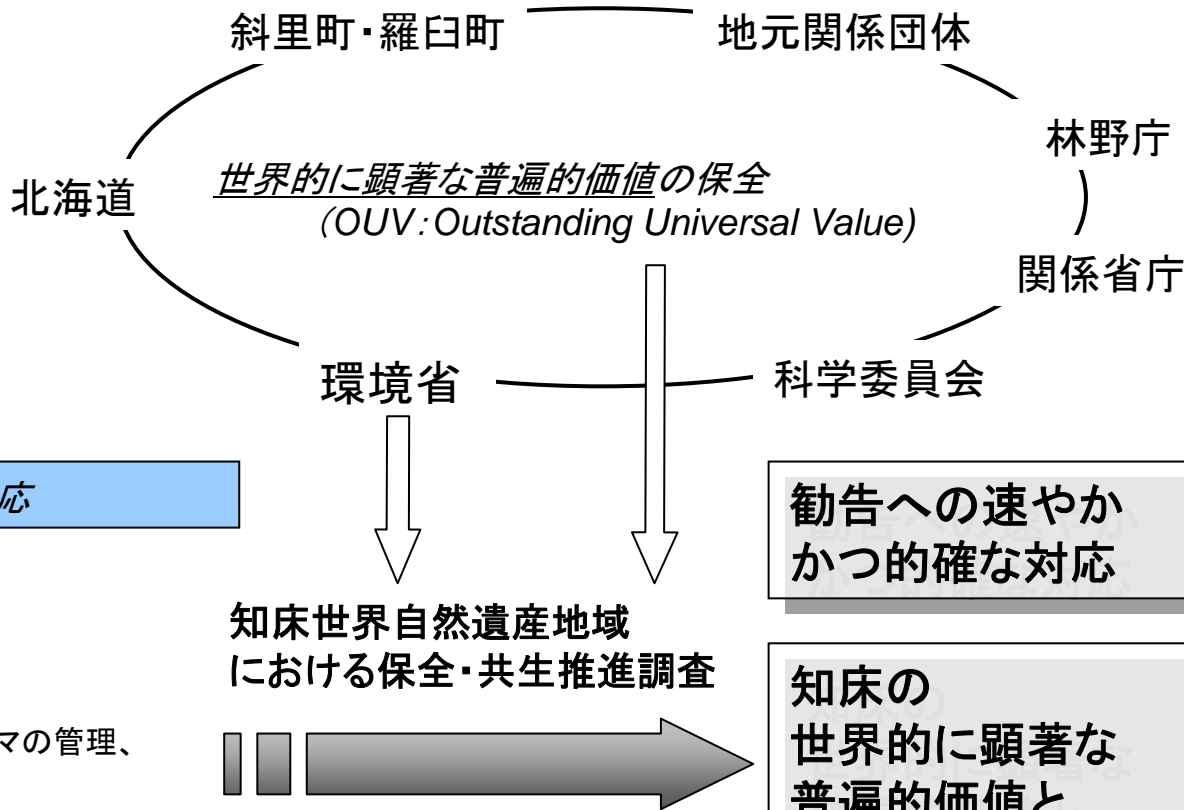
斜里町・羅臼町

地元関係団体

林野庁

北海道

世界的に顕著な普遍的価値の保全
(OUV：Outstanding Universal Value)

関係省庁

環境省

科学委員会

応

勧告への速やかかつ的確な対応

知床世界自然遺産地域における保全・共生推進調査

マの管理、

知床の
世界的に顕著な
普遍的価値と